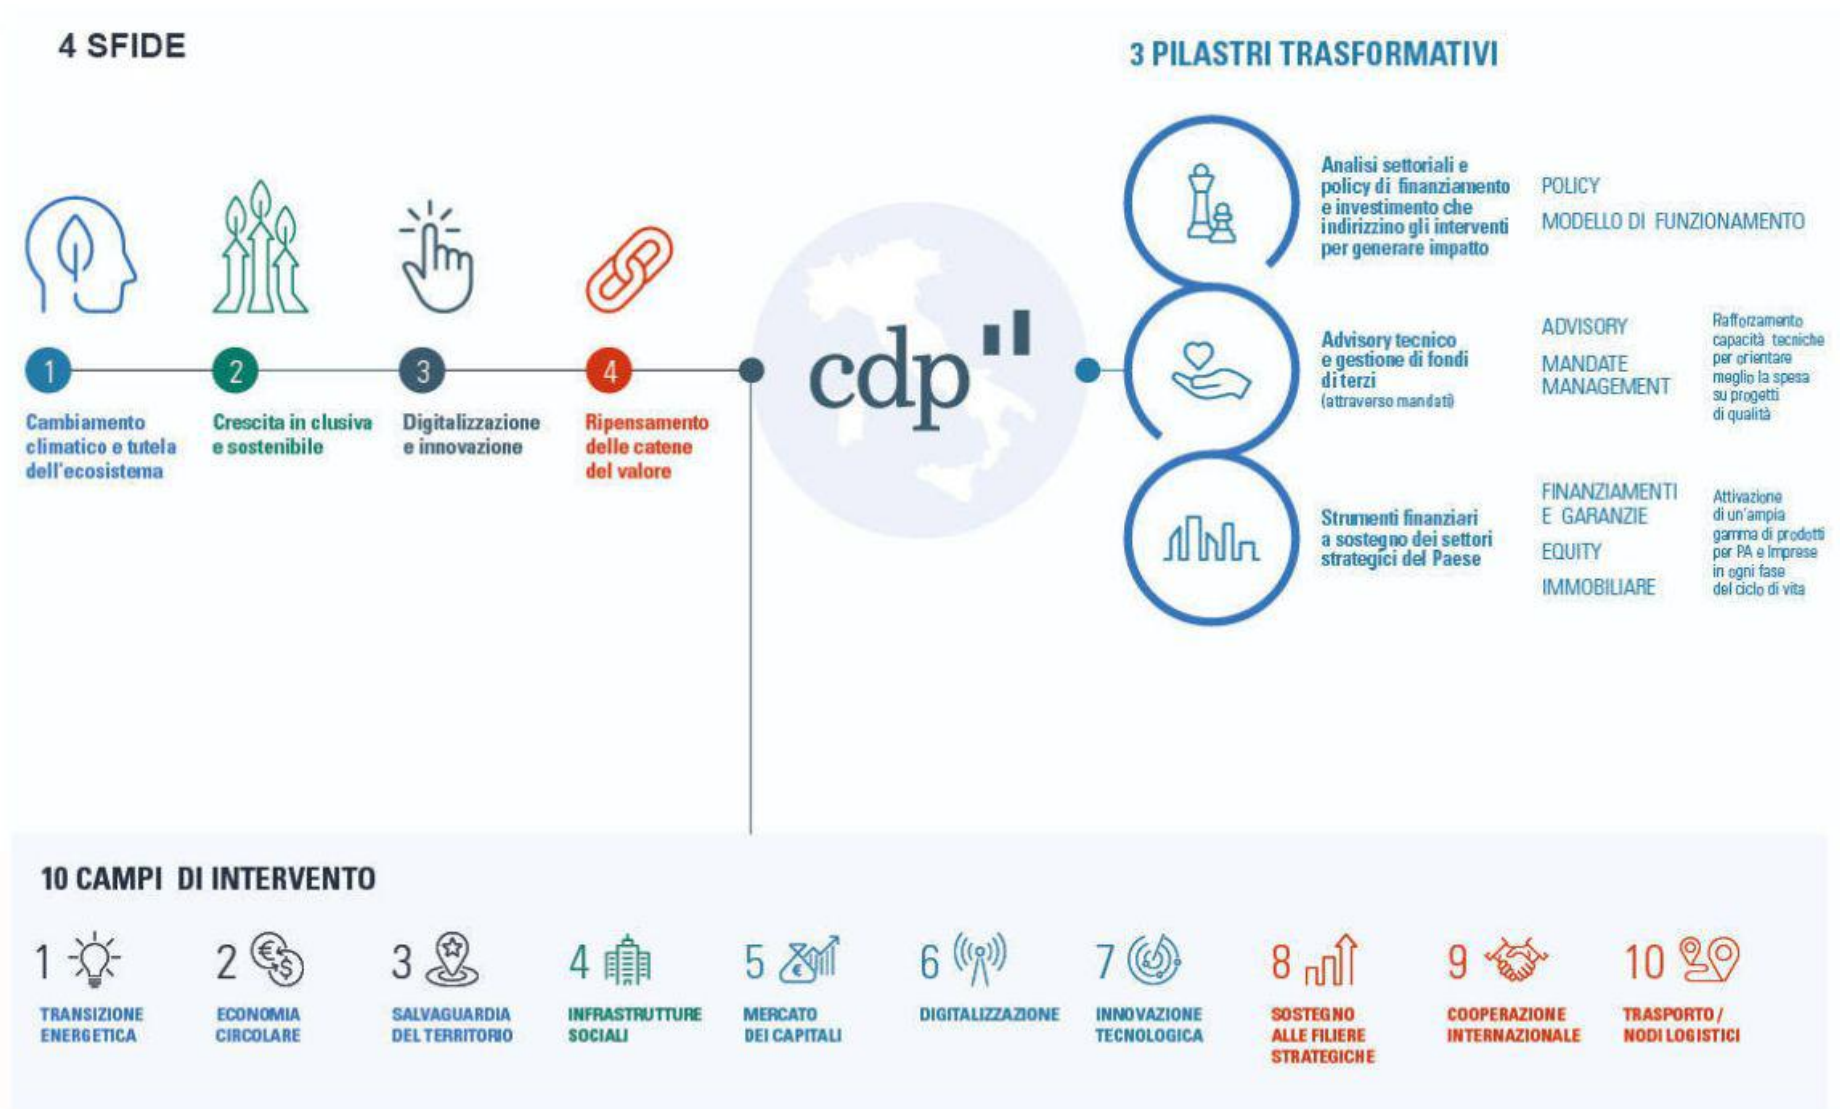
4 SFIDE

1
Cambiamento climatico e tutela dell'ecosistema

2
Crescita in clusiva e sostenibile

3
Digitalizzazione e innovazione

4
Ripensamento delle catene del valore

cdp

3 PILASTRI TRASFORMATIVI

Analisi settoriali e policy di finanziamento e investimento che indirizzino gli interventi per generare impatto

POLICY

MODELLO DI FUNZIONAMENTO

Advisory tecnico e gestione di fondi di terzi (attraverso mandati)

ADVISORY

MANDATE MANAGEMENT

Rafforzamento capacità tecniche per orientare meglio la spesa su progetti di qualità

Strumenti finanziari a sostegno dei settori strategici del Paese

FINANZIAMENTI E GARANZIE

EQUITY

IMMOBILIARE

Attivazione di un'ampia gamma di prodotti per PA e Imprese in ogni fase del ciclo di vita

10 CAMPI DI INTERVENTO

1 TRANSIZIONE ENERGETICA

2 ECONOMIA CIRCOLARE

3 SALVAGUARDIA DEL TERRITORIO

4 INFRASTRUTTURE SOCIALI

5 MERCATO DEI CAPITALI

6 DIGITALIZZAZIONE

7 INNOVAZIONE TECNOLOGICA

8 SOSTEGNO ALLE FILIERE STRATEGICHE

9 COOPERAZIONE INTERNAZIONALE

10 TRASPORTO / NODI LOGISTICI